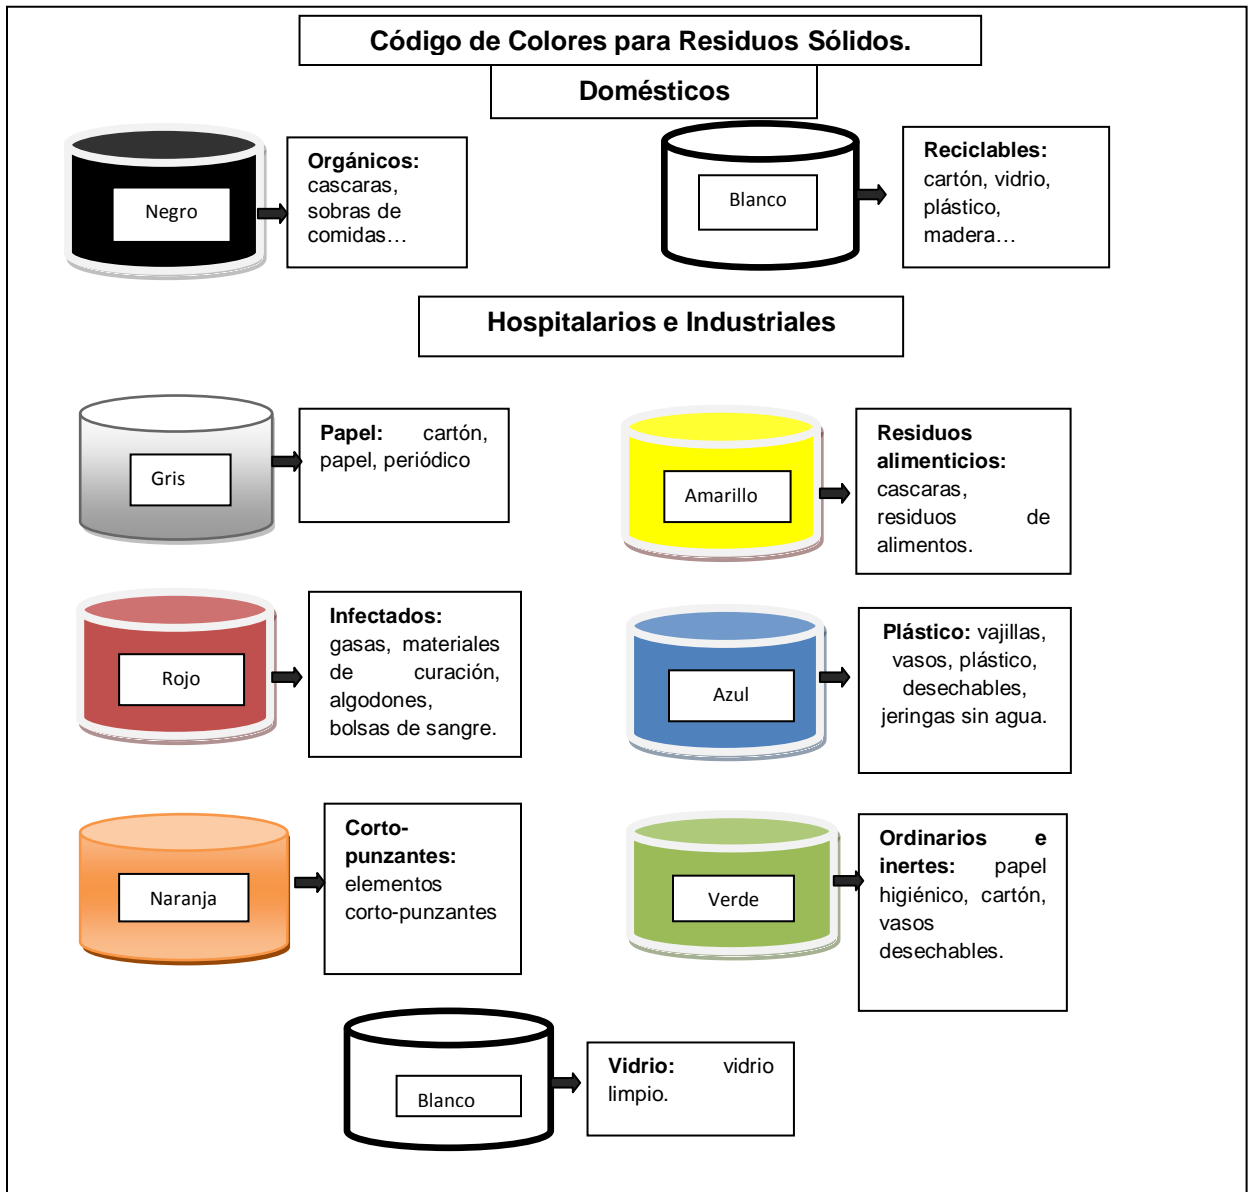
Código de Colores para Residuos Sólidos.

Domésticos

Negro

Orgánicos: cascaras, sobras de comidas…

Blanco

Reciclables: cartón, vidrio, plástico, madera…

Hospitalarios e Industriales

Gris

Papel: cartón, papel, periódico

Amarillo

Residuos alimenticios: cascaras, residuos de alimentos.

Rojo

Infectados: gasas, materiales de curación, algodones, bolsas de sangre.

Azul

Plástico: vajillas, vasos, plástico, desechables, jeringas sin agua.

Naranja

Corto-punzantes: elementos corto-punzantes

Verde

Ordinarios e inertes: papel higiénico, cartón, vasos desechables.

Blanco

Vidrio: vidrio limpio.